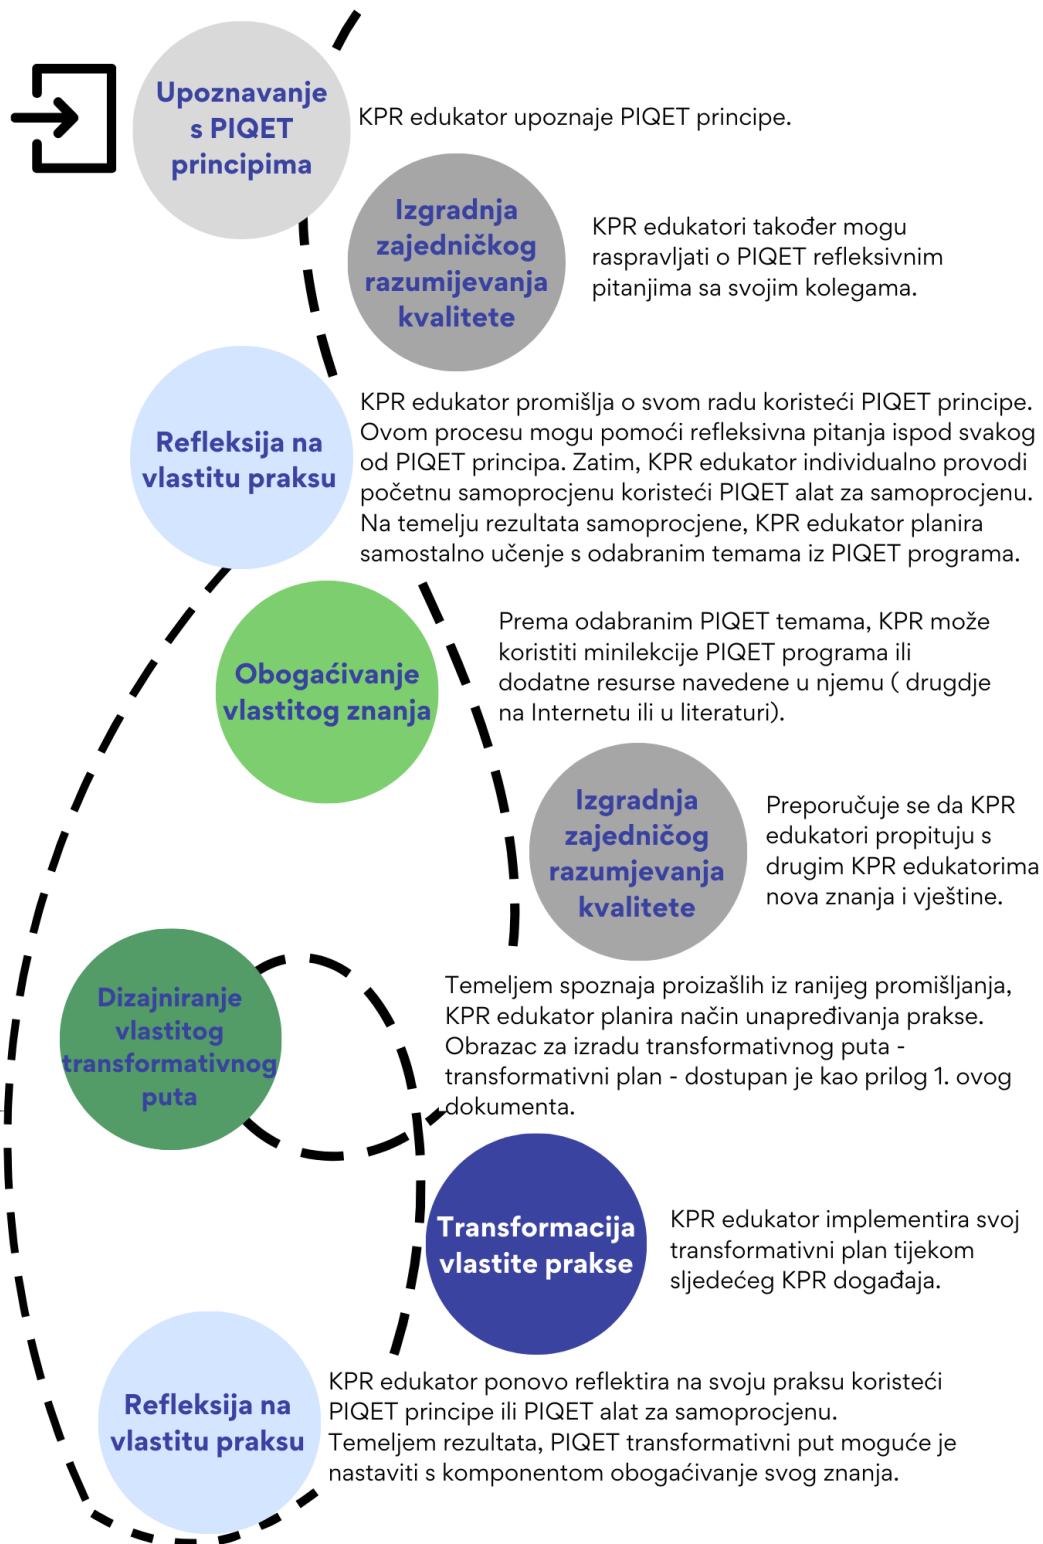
Upoznavanje s PIQET principima

KPR edukator upoznaje PIQET principe.

Izgradnja zajedničkog razumijevanja kvalitete

KPR edukatori također mogu raspravljati o PIQET refleksivnim pitanjima sa svojim kolegama.

Refleksija na vlastitu praksu

KPR edukator promišlja o svom radu koristeći PIQET principe. Ovom procesu mogu pomoći refleksivna pitanja ispod svakog od PIQET principa. Zatim, KPR edukator individualno provodi početnu samoprocjenu koristeći PIQET alat za samoprocjenu. Na temelju rezultata samoprocjene, KPR edukator planira samostalno učenje s odabranim temama iz PIQET programa.

Obogaćivanje vlastitog znanja

Prema odabranim PIQET temama, KPR može koristiti minilekcije PIQET programa ili dodatne resurse navedene u njemu ( drugdje na Internetu ili u literaturi).

Izgradnja zajedničog razumjevanja kvalitete

Preporučuje se da KPR edukatori propituju s drugim KPR edukatorima nova znanja i vještine.

Dizajniranje vlastitog transformativnog puta

Temeljem spoznaja proizašlih iz ranijeg promišljanja, KPR edukator planira način unapređivanja prakse. Obrazac za izradu transformativnog puta - transformativni plan - dostupan je kao prilog 1. ovog dokumenta.

Transformacija vlastite prakse

KPR edukator implementira svoj transformativni plan tijekom sljedećeg KPR događaja.

Refleksija na vlastitu praksu

KPR edukator ponovo reflektira na svoju praksu koristeći PIQET principe ili PIQET alat za samoprocjenu. Temeljem rezultata, PIQET transformativni put moguće je nastaviti s komponentom obogaćivanje svog znanja.